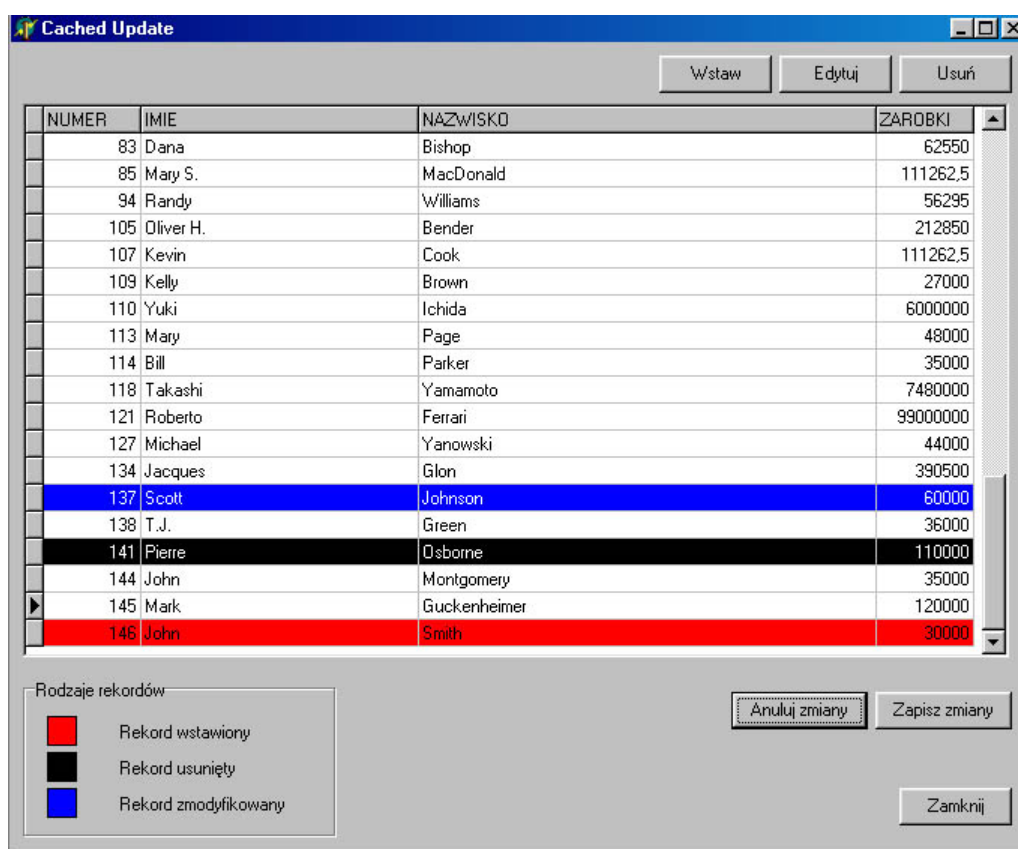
Cached Update

Wstaw | Edytuj | Usuń

| NUMER | IMIE | NAZWISKO | ZAROBKI |
|---|---|---|---|
| 83 | Dana | Bishop | 62550 |
| 85 | Mary S. | MacDonald | 111262,5 |
| 94 | Randy | Williams | 56295 |
| 105 | Oliver H. | Bender | 212850 |
| 107 | Kevin | Cook | 111262,5 |
| 109 | Kelly | Brown | 27000 |
| 110 | Yuki | Ichida | 6000000 |
| 113 | Mary | Page | 48000 |
| 114 | Bill | Parker | 35000 |
| 118 | Takashi | Yamamoto | 7480000 |
| 121 | Roberto | Ferrari | 99000000 |
| 127 | Michael | Yanowski | 44000 |
| 134 | Jacques | Glon | 390500 |
| 137 | Scott | Johnson | 60000 |
| 138 | T.J. | Green | 36000 |
| 141 | Pierre | Osborne | 110000 |
| 144 | John | Montgomery | 35000 |
| 145 | Mark | Guckenheimer | 120000 |
| 146 | John | Smith | 30000 |

Rodzaje rekordów
Rekord wstawiony
Rekord usunięty
Rekord zmodyfikowany

Anuluj zmiany | Zapisz zmiany

Zamknij